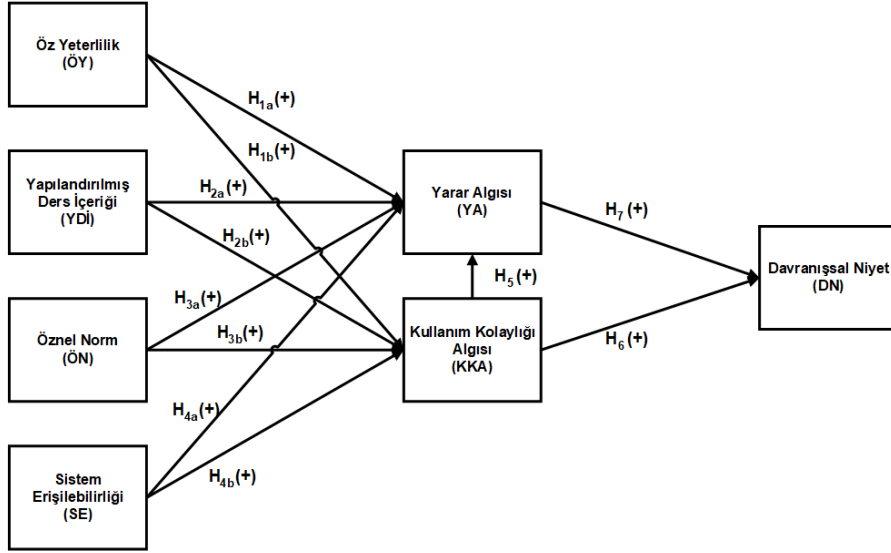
Öz Yeterlilik
(ÖY)

Yapılandırılmış Ders İçeriği
(YDİ)

Öznel Norm
(ÖN)

Sistem Erişilebilirliği
(SE)

$H_{1a}$(+)
$H_{1b}$(+)
$H_{2a}$(+)
$H_{2b}$(+)
$H_{3a}$(+)
$H_{3b}$(+)
$H_{4a}$(+)
$H_{4b}$(+)

Yarar Algısı
(YA)

$H_5$ (+)

Kullanım Kolaylığı Algısı
(KKA)

$H_7$ (+)
$H_6$ (+)

Davranışsal Niyet
(DN)